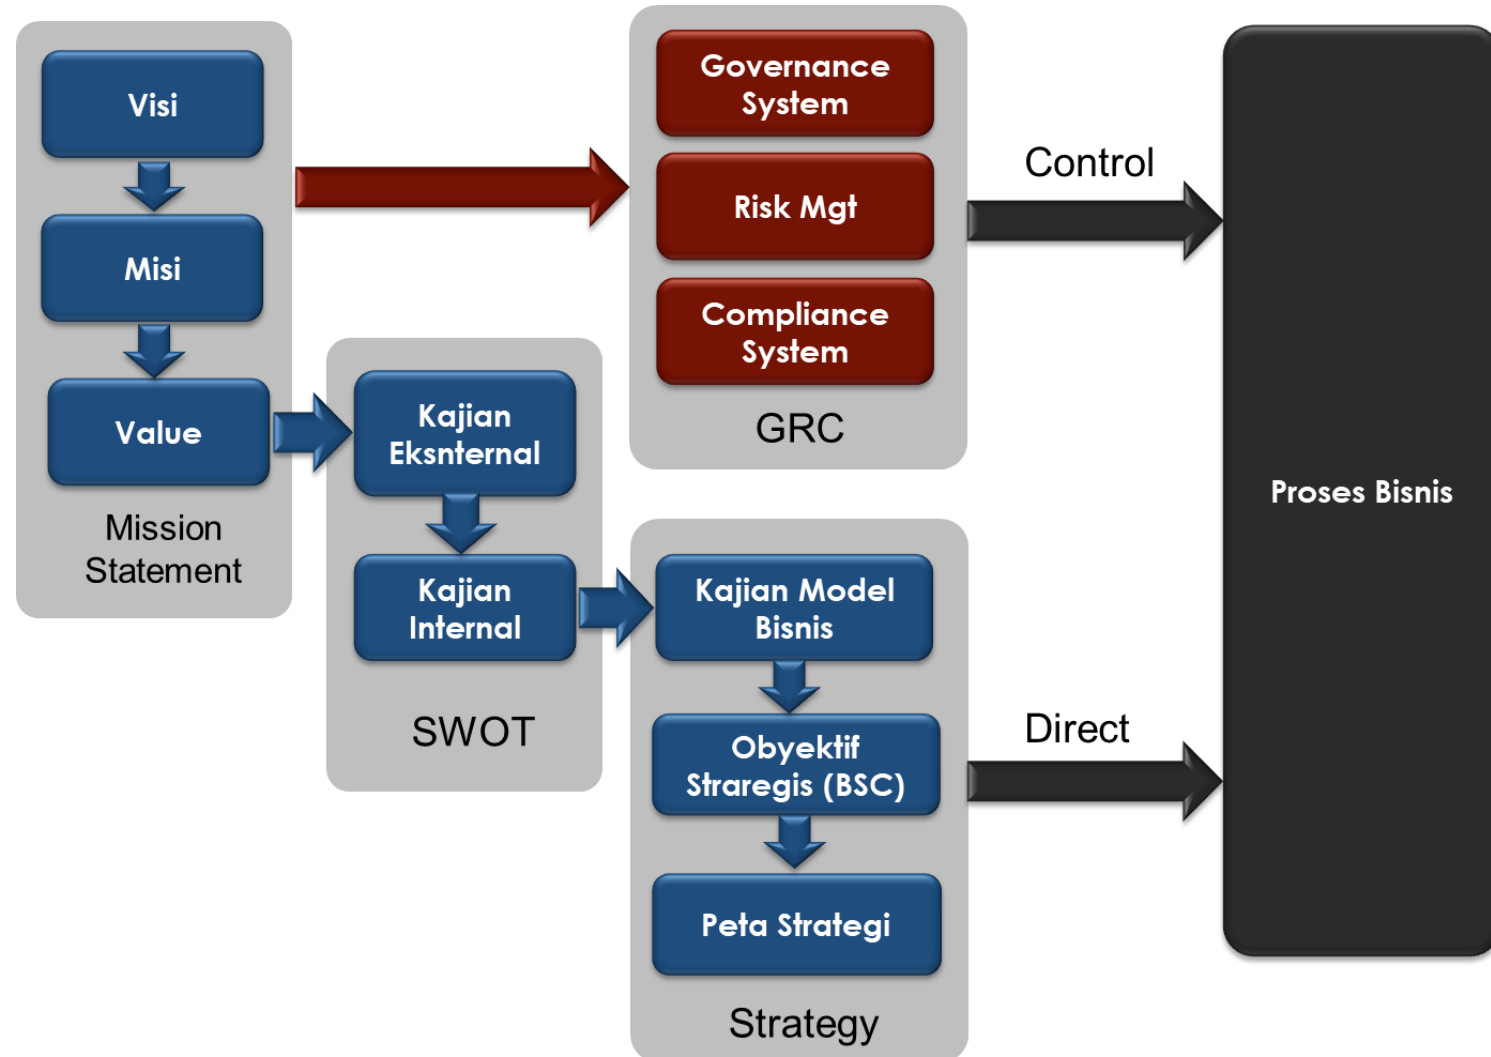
Visi

Misi

Value

Mission Statement

Governance System

Risk Mgt

Compliance System

GRC

Control

Kajian Eksnternal

Kajian Internal

SWOT

Kajian Model Bisnis

Obyektif Straregis (BSC)

Peta Strategi

Strategy

Direct

Proses Bisnis